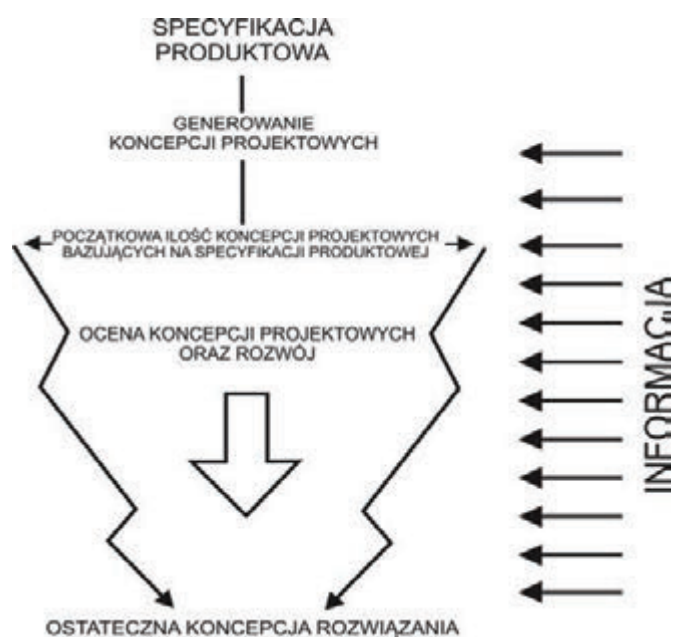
SPECYFIKACJA PRODUKTOWA

GENEROWANIE KONCEPCJI PROJEKTOWYCH

POCZĄTKOWA ILOŚĆ KONCEPCJI PROJEKTOWYCH BAZUJĄCYCH NA SPECYFIKACJI PRODUKTOWEJ

OCENA KONCEPCJI PROJEKTOWYCH ORAZ ROZWÓJ

INFORMACJA

OSTATECZNA KONCEPCJA ROZWIĄZANIA